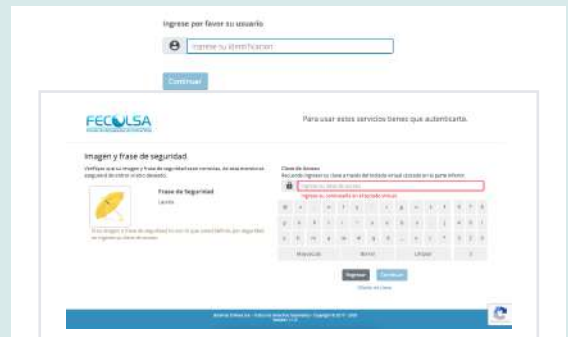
Ingrese por favor su usuario

Ingrese su identificación

Continuar

FECOLSA

Para usar estos servicios tienes que autenticarte.

Imagen y frase de seguridad

Verifique que su imagen y frase de seguridad sean correctas, de esta manera se asegura de entrar al sitio deseado.

Frase de Seguridad

Lluvia

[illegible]

Clave de Acceso

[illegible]

Ingrese su clave de acceso

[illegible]

Mayúsculas

Borrar

Limpiar

Ingresar

Cancelar

Olvidó su clave

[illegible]